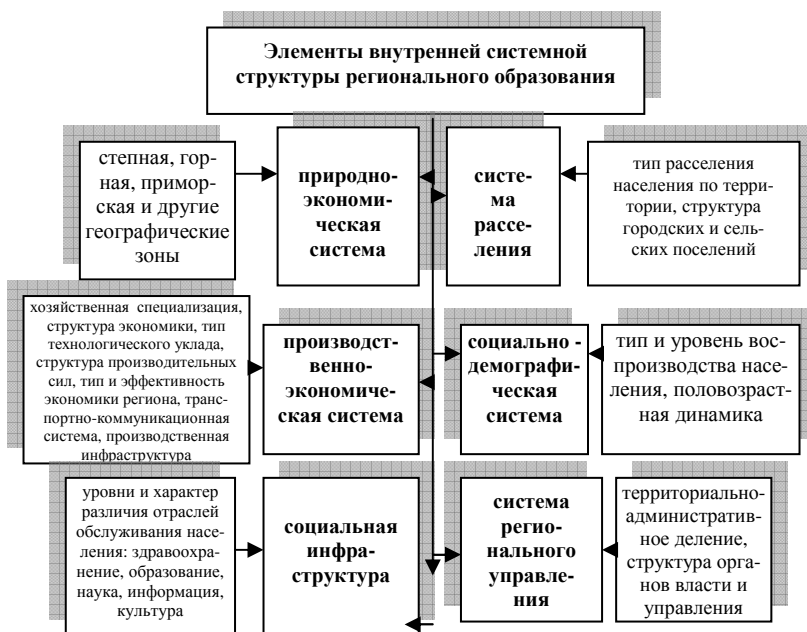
Элементы внутренней системной структуры регионального образования

степная, горная, приморская и другие географические зоны

природно-экономическая система

система расселения

тип расселения населения по территории, структура городских и сельских поселений

хозяйственная специализация, структура экономики, тип технологического уклада, структура производительных сил, тип и эффективность экономики региона, транспортно-коммуникационная система, производственная инфраструктура

производственно-экономическая система

социально - демографическая система

тип и уровень воспроизводства населения, половозрастная динамика

уровни и характер различия отраслей обслуживания населения: здравоохранение, образование, наука, информация, культура

социальная инфраструктура

система регионального управления

территориально-административное деление, структура органов власти и управления